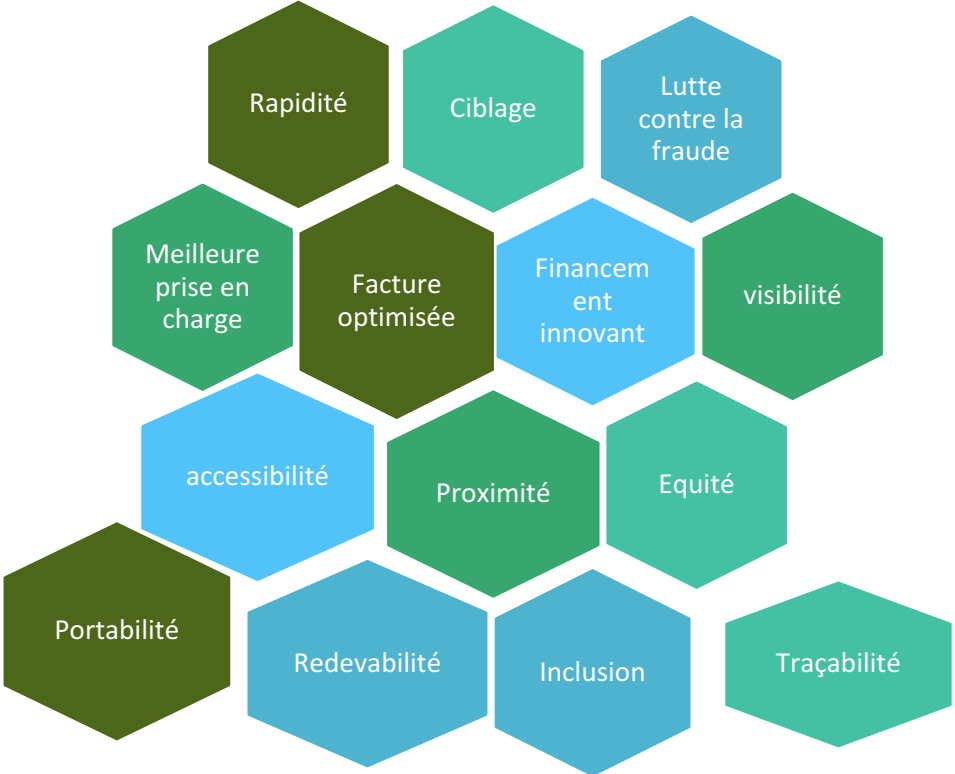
Rapidité

Ciblage

Lutte contre la fraude

Meilleure prise en charge

Facture optimisée

Financem ent innovant

visibilité

accessibilité

Proximité

Equité

Portabilité

Redevabilité

Inclusion

Traçabilité